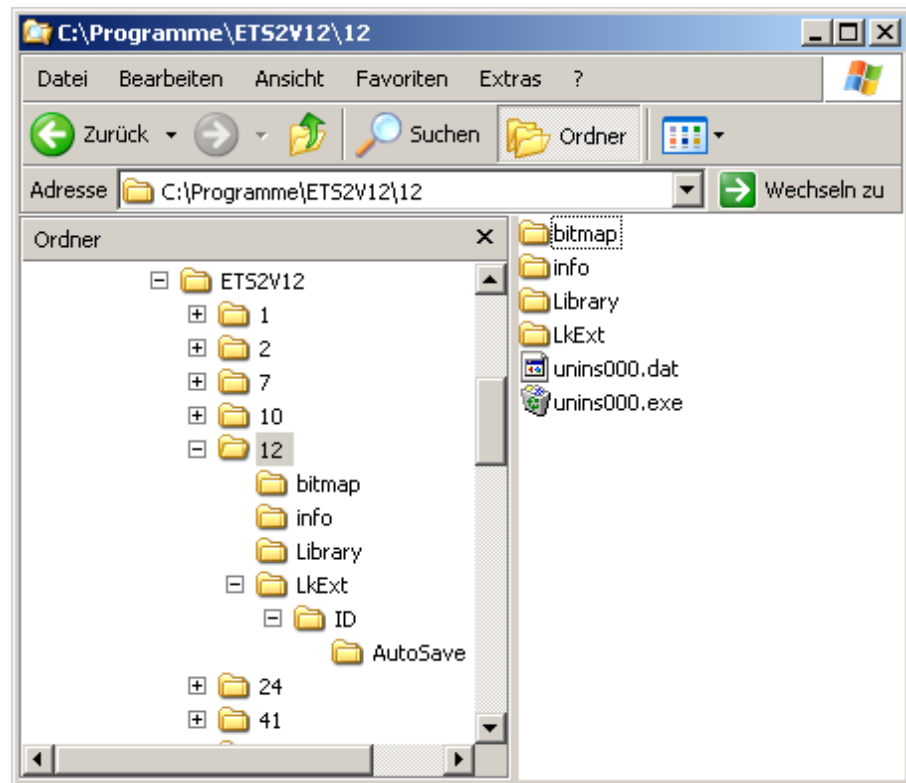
C:\Programme\ETS2V12\12

Datei Bearbeiten Ansicht Favoriten Extras ?

Zurück Suchen Ordner

Adresse C:\Programme\ETS2V12\12 Wechseln zu

Ordner ×

ETS2V12
1
2
7
10
12
bitmap
info
Library
LkExt
ID
AutoSave
24
41

bitmap
info
Library
LkExt
unins000.dat
unins000.exe